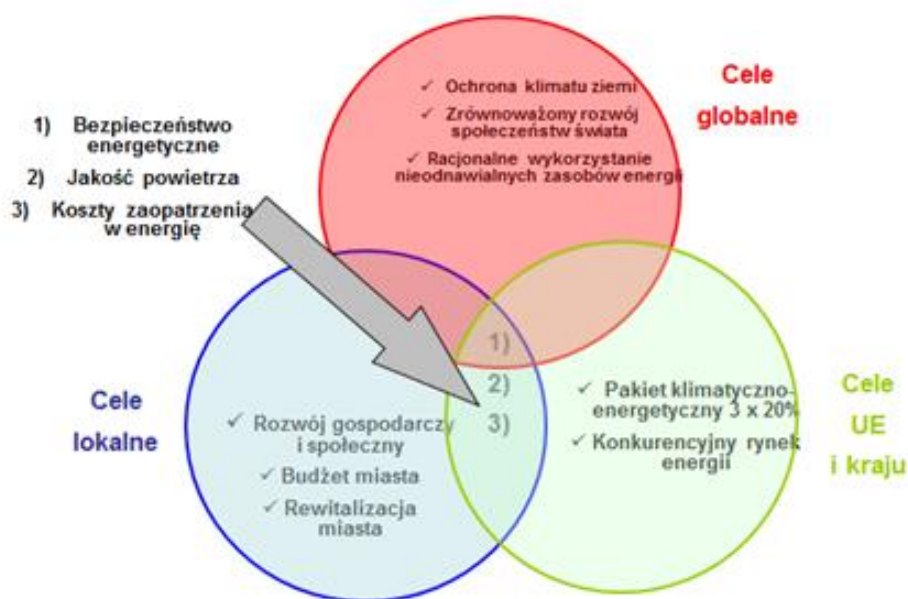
1) Bezpieczeństwo energetyczne
2) Jakość powietrza
3) Koszty zaopatrzenia w energię

✓ Ochrona klimatu ziemi
✓ Zrównoważony rozwój społeczeństw świata
✓ Racjonalne wykorzystanie nieodnawialnych zasobów energii

Cele globalne

1)
2)
3)

Cele lokalne

✓ Rozwój gospodarczy i społeczny
✓ Budżet miasta
✓ Rewitalizacja miasta

✓ Pakiet klimatyczno-energetyczny 3 x 20%
✓ Konkurencyjny rynek energii

Cele UE i kraju